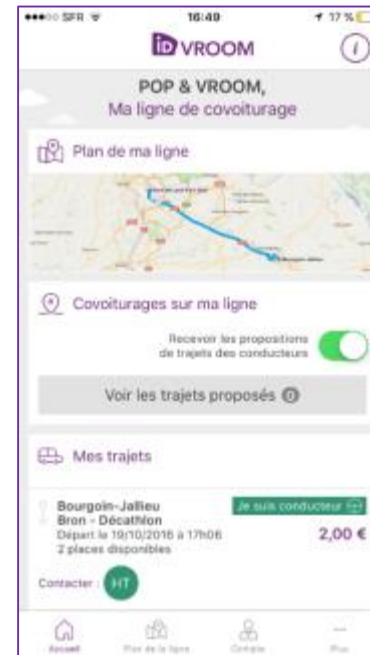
●●●○○ SFR 16:49 17 %

iD VROOM

POP & VROOM,
Ma ligne de covoiturage

Plan de ma ligne

Covoiturages sur ma ligne

Recevoir les propositions de trajets des conducteurs

Voir les trajets proposés 0

Mes trajets

Bourgoin-Jallieu
Bron - Décathlon
Départ le 19/10/2016 à 17h06
2 places disponibles

Je suis conducteur

2,00 €

Contacter : HT

Accueil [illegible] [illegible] Plus